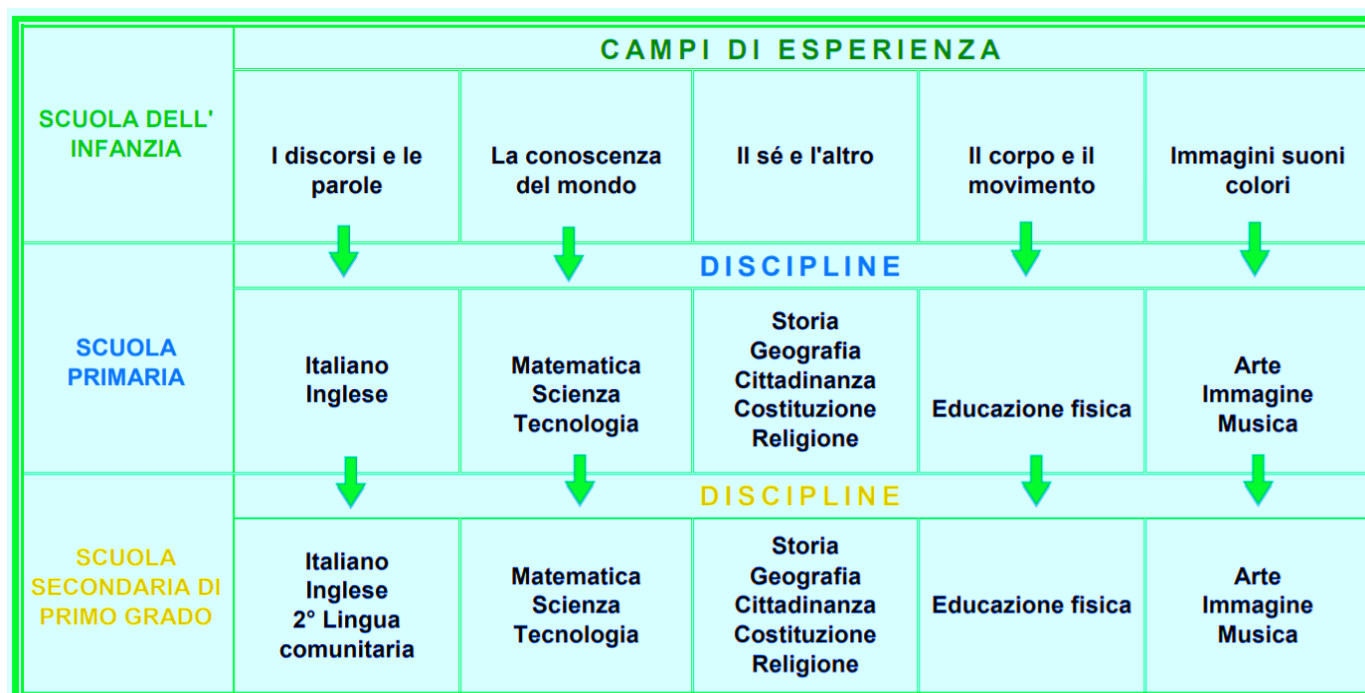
| SCUOLA DELL' INFANZIA | CAMPI DI ESPERIENZA | | | | |
|---|---|---|---|---|---|
| | I discorsi e le parole | La conoscenza del mondo | Il sé e l'altro | Il corpo e il movimento | Immagini suoni colori |
| SCUOLA PRIMARIA | DISCIPLINE | | | | |
| | Italiano Inglese | Matematica Scienza Tecnologia | Storia Geografia Cittadinanza Costituzione Religione | Educazione fisica | Arte Immagine Musica |
| SCUOLA SECONDARIA DI PRIMO GRADO | DISCIPLINE | | | | |
| | Italiano Inglese 2° Lingua comunitaria | Matematica Scienza Tecnologia | Storia Geografia Cittadinanza Costituzione Religione | Educazione fisica | Arte Immagine Musica |